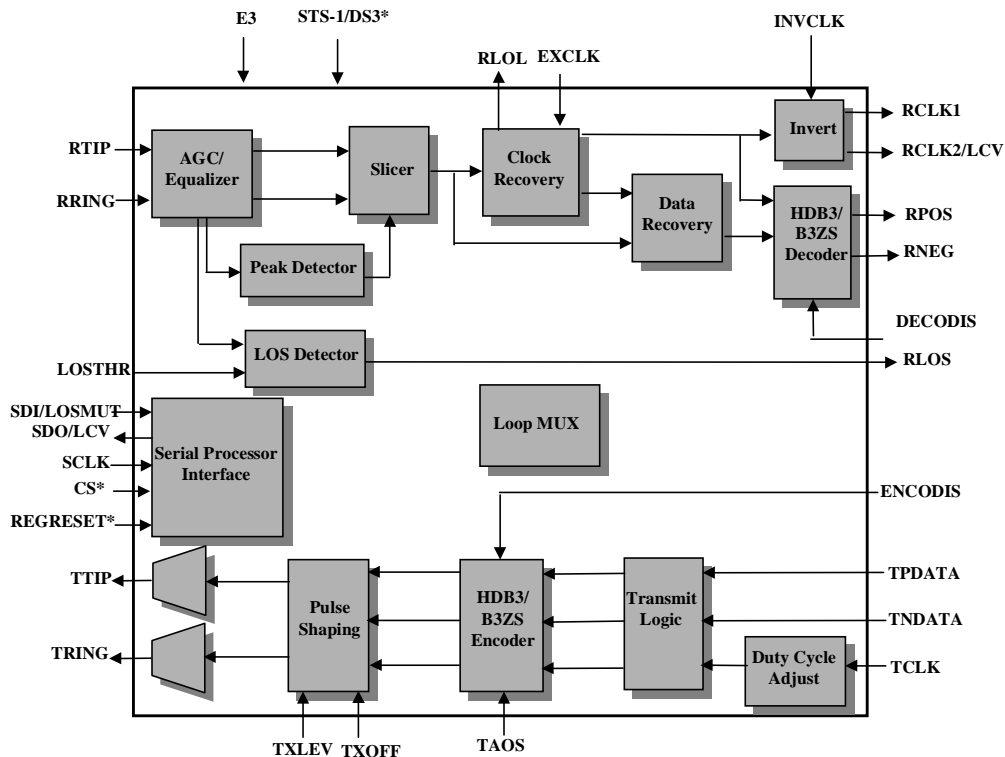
E3
STS-1/DS3*
RLOL
EXCLK
INVCLK
RTIP
RRING
AGC/
Equalizer
Slicer
Clock
Recovery
Invert
RCLK1
RCLK2/LCV
Data
Recovery
HDB3/
B3ZS
Decoder
RPOS
RNEG
Peak Detector
DECODIS
LOSTHR
LOS Detector
RLOS
SDI/LOSMUT
SDO/LCV
SCLK
CS*
REGRESET*
Serial Processor
Interface
Loop MUX
ENCODIS
TTIP
TRING
Pulse
Shaping
HDB3/
B3ZS
Encoder
Transmit
Logic
TPDATA
TNDATA
Duty Cycle
Adjust
TCLK
TXLEV
TXOFF
TAOS